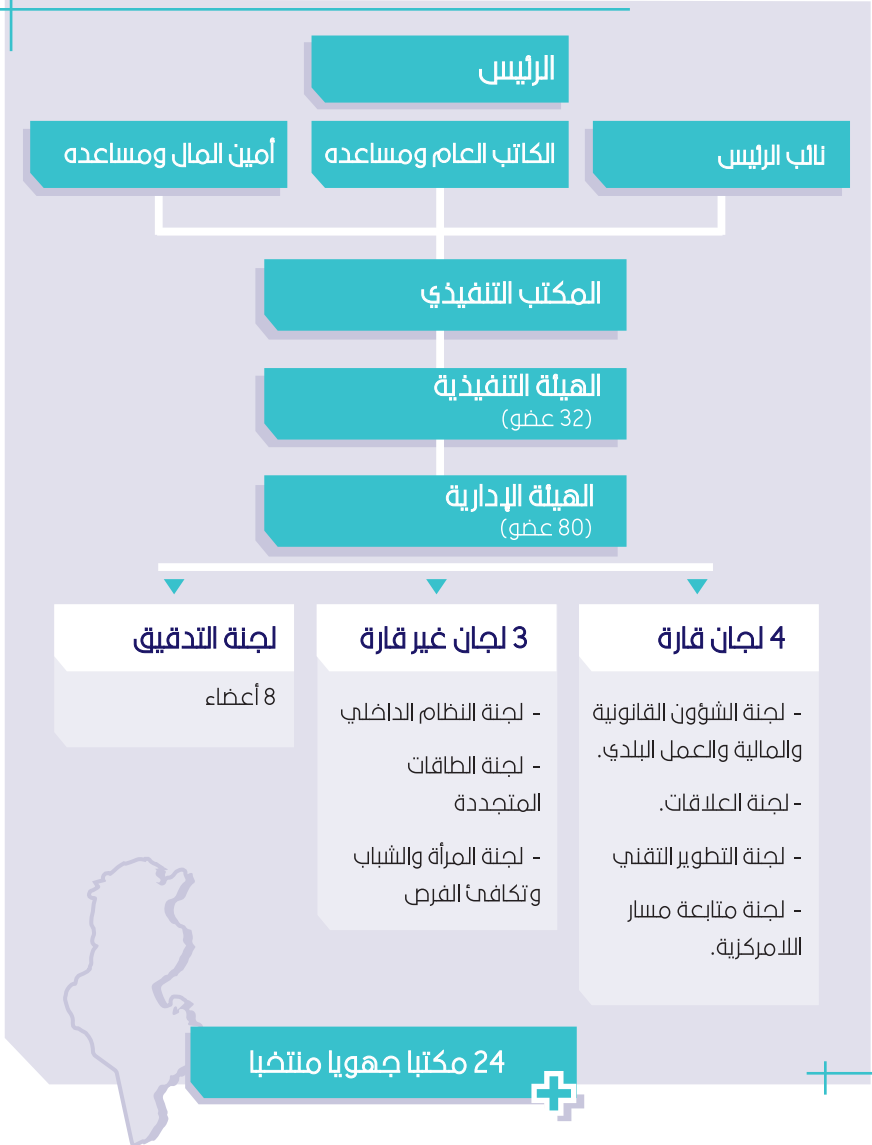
الرئيس

نائب الرئيس

الكاتب العام ومساعده

أمين المال ومساعده

المكتب التنفيذي

الهيئة التنفيذية
(32 عضو)

الهيئة الإدارية
(80 عضو)

4 لجان قارة

- لجنة الشؤون القانونية والمالية والعمل البلدي.

- لجنة العلاقات.

- لجنة التطوير التقني

- لجنة متابعة مسار اللامركزية.

3 لجان غير قارة

- لجنة النظام الداخلي

- لجنة الطاقات المتجددة

- لجنة المرأة والشباب وتكافؤ الفرص

لجنة التدقيق

8 أعضاء

24 مكتبا جهويا منتخبا